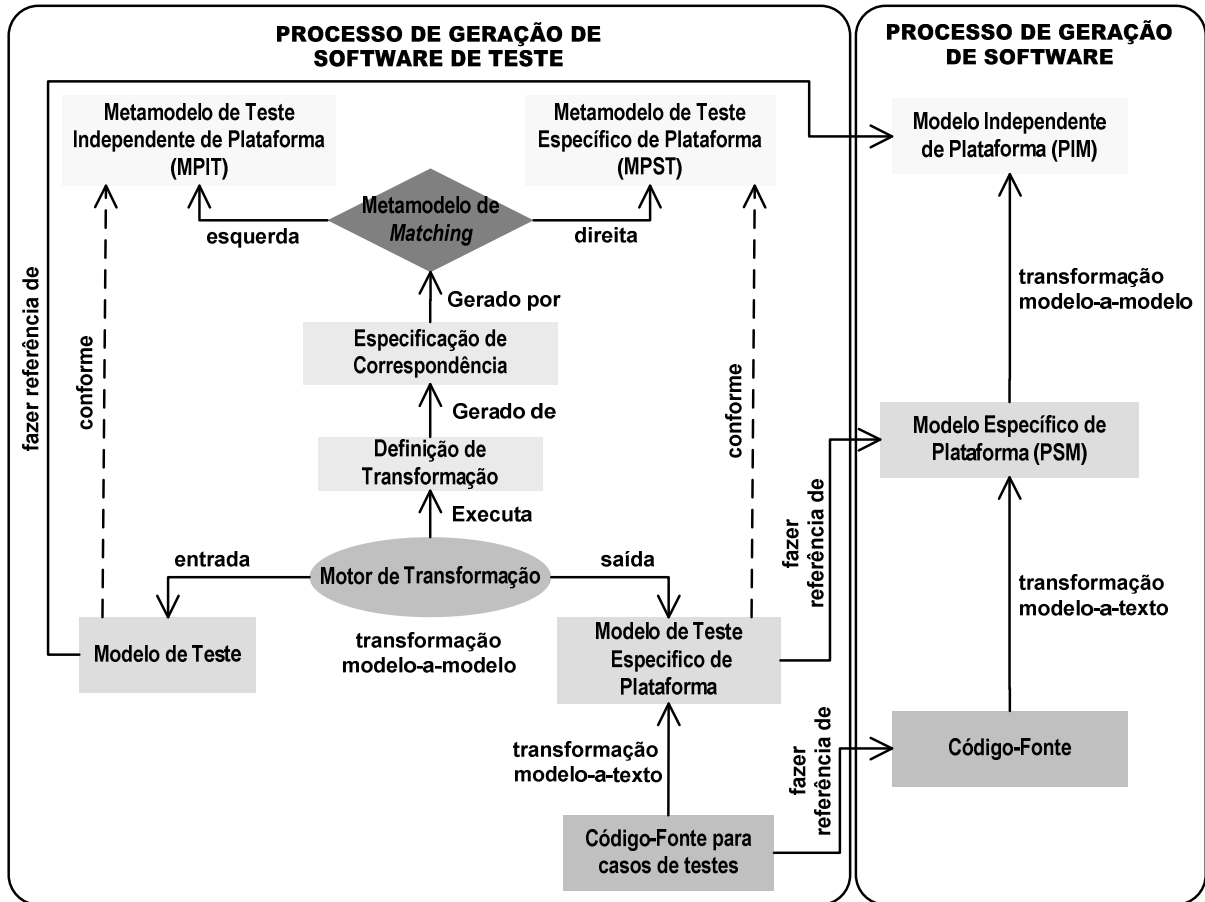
PROCESSO DE GERAÇÃO DE SOFTWARE DE TESTE

Metamodelo de Teste Independente de Plataforma (MPIT)

Metamodelo de Teste Específico de Plataforma (MPST)

fazer referência de

conforme

esquerda

Metamodelo de *Matching*

direita

Gerado por

Especificação de Correspondência

Gerado de

Definição de Transformação

Executa

conforme

entrada

Motor de Transformação

saída

Modelo de Teste

transformação modelo-a-modelo

Modelo de Teste Especifico de Plataforma

fazer referência de

transformação modelo-a-texto

Código-Fonte para casos de testes

fazer referência de

PROCESSO DE GERAÇÃO DE SOFTWARE

Modelo Independente de Plataforma (PIM)

transformação modelo-a-modelo

Modelo Específico de Plataforma (PSM)

transformação modelo-a-texto

Código-Fonte